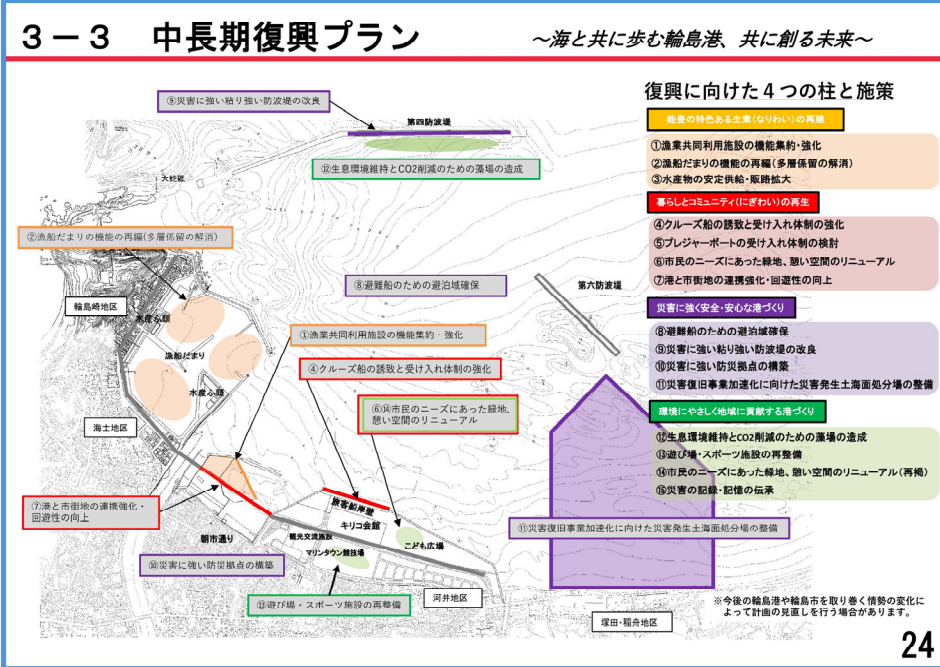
３－３　中長期復興プラン

～海と共に歩む輪島港、共に創る未来～

⑨災害に強い粘り強い防波堤の改良

第四防波堤

⑫生息環境維持とCO2削減のための藻場の造成

大桟橋

②漁船だまりの機能の再編(多層係留の解消)

⑧避難船のための避泊域確保

第六防波堤

輪島崎地区

水産ふ頭

①漁業共同利用施設の機能集約・強化

漁船だまり

④クルーズ船の誘致と受け入れ体制の強化

水産ふ頭

⑥⑭市民のニーズにあった緑地、憩い空間のリニューアル

海士地区

旅客船岸壁

キリコ会館

⑦港と市街地の連携強化・回遊性の向上

朝市通り

観光交流施設

マリンタウン競技場

こども広場

⑪災害復旧事業加速化に向けた災害発生土海面処分場の整備

⑩災害に強い防災拠点の構築

⑬遊び場・スポーツ施設の再整備

河井地区

塚田・稲舟地区

復興に向けた４つの柱と施策

能登の特色ある生業(なりわい)の再建

①漁業共同利用施設の機能集約・強化
②漁船だまりの機能の再編(多層係留の解消)
③水産物の安定供給・販路拡大

暮らしとコミュニティ(にぎわい)の再生

④クルーズ船の誘致と受け入れ体制の強化
⑤プレジャーボートの受け入れ体制の検討
⑥市民のニーズにあった緑地、憩い空間のリニューアル
⑦港と市街地の連携強化・回遊性の向上

災害に強く安全・安心な港づくり

⑧避難船のための避泊域確保
⑨災害に強い粘り強い防波堤の改良
⑩災害に強い防災拠点の構築
⑪災害復旧事業加速化に向けた災害発生土海面処分場の整備

環境にやさしく地域に貢献する港づくり

⑫生息環境維持とCO2削減のための藻場の造成
⑬遊び場・スポーツ施設の再整備
⑭市民のニーズにあった緑地、憩い空間のリニューアル(再掲)
⑮災害の記録・記憶の伝承

※今後の輪島港や輪島市を取り巻く情勢の変化によって計画の見直しを行う場合があります。

24